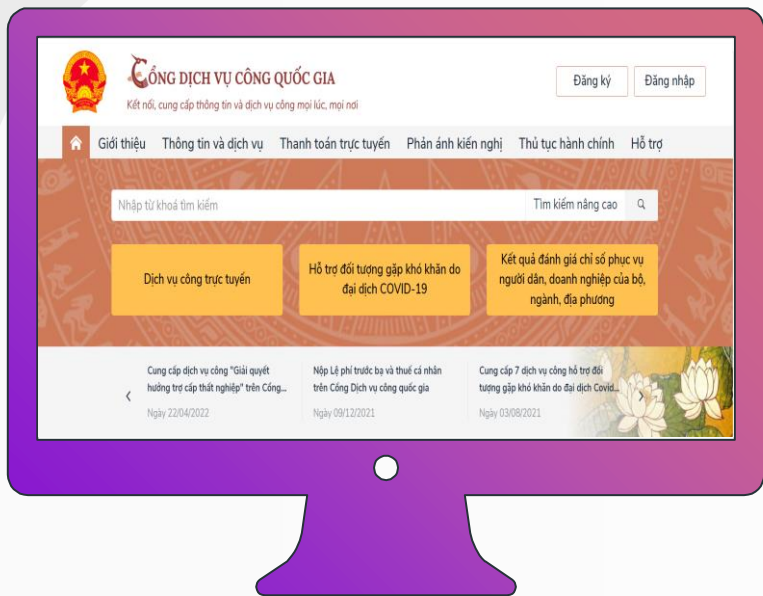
CỔNG DỊCH VỤ CÔNG QUỐC GIA
Kết nối, cung cấp thông tin và dịch vụ công mọi lúc, mọi nơi

Đăng ký
Đăng nhập

Giới thiệu
Thông tin và dịch vụ
Thanh toán trực tuyến
Phản ánh kiến nghị
Thủ tục hành chính
Hỗ trợ

Nhập từ khoá tìm kiếm
Tìm kiếm nâng cao

Dịch vụ công trực tuyến

Hỗ trợ đối tượng gặp khó khăn do đại dịch COVID-19

Kết quả đánh giá chỉ số phục vụ người dân, doanh nghiệp của bộ, ngành, địa phương

‹

Cung cấp dịch vụ công "Giải quyết hưởng trợ cấp thất nghiệp" trên Cổng...
Ngày 22/04/2022

Nộp Lệ phí trước bạ và thuế cá nhân trên Cổng Dịch vụ công quốc gia
Ngày 09/12/2021

Cung cấp 7 dịch vụ công hỗ trợ đối tượng gặp khó khăn do đại dịch Covid...
Ngày 03/08/2021

›